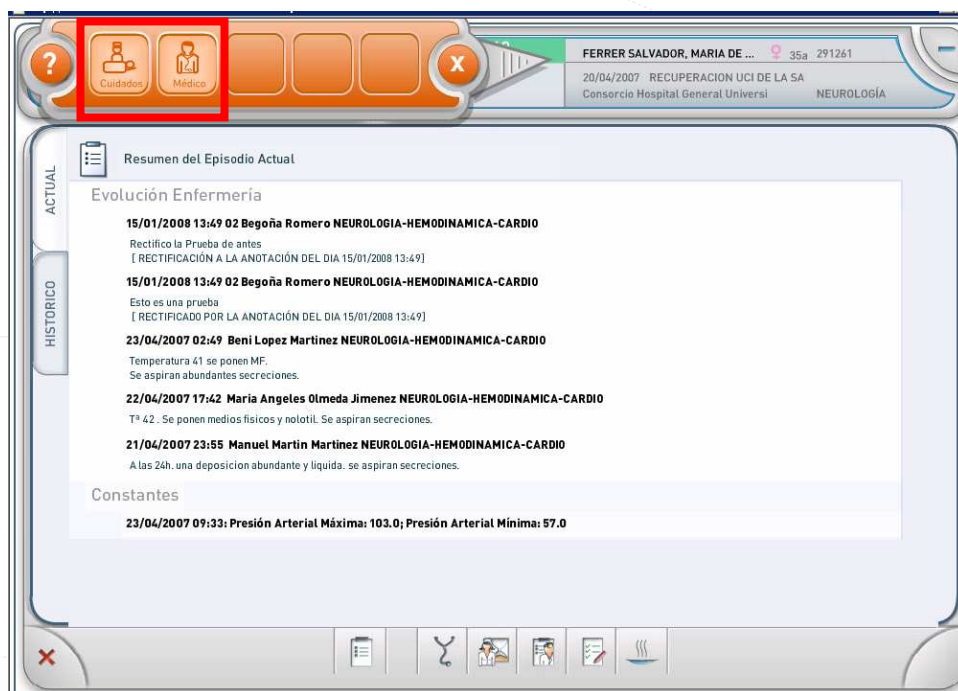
?
Cuidados
Médico
X
FERRER SALVADOR, MARIA DE ... 35a 291261
20/04/2007 RECUPERACION UCI DE LA SA
Consorcio Hospital General Universi NEUROLOGÍA

ACTUAL
HISTORICO

Resumen del Episodio Actual

Evolución Enfermería

15/01/2008 13:49 02 Begoña Romero NEUROLOGIA-HEMODINAMICA-CARDIO
Rectifico la Prueba de antes
[ RECTIFICACIÓN A LA ANOTACIÓN DEL DIA 15/01/2008 13:49]

15/01/2008 13:49 02 Begoña Romero NEUROLOGIA-HEMODINAMICA-CARDIO
Esto es una prueba
[ RECTIFICADO POR LA ANOTACIÓN DEL DIA 15/01/2008 13:49]

23/04/2007 02:49 Beni Lopez Martinez NEUROLOGIA-HEMODINAMICA-CARDIO
Temperatura 41 se ponen MF.
Se aspiran abundantes secreciones.

22/04/2007 17:42 Maria Angeles Olmeda Jimenez NEUROLOGIA-HEMODINAMICA-CARDIO
Tª 42 . Se ponen medios fisicos y nolotil. Se aspiran secreciones.

21/04/2007 23:55 Manuel Martin Martinez NEUROLOGIA-HEMODINAMICA-CARDIO
A las 24h. una deposicion abundante y liquida. se aspiran secreciones.

Constantes

23/04/2007 09:33: Presión Arterial Máxima: 103.0; Presión Arterial Mínima: 57.0

×